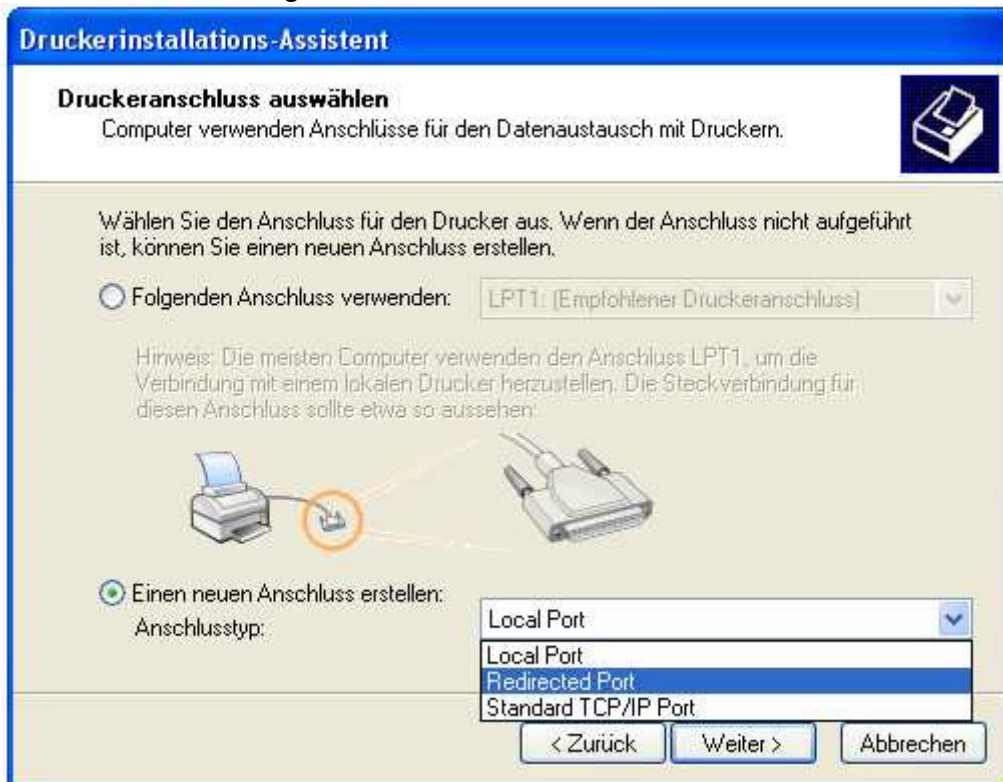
Druckerinstallations-Assistent

Druckeranschluss auswählen
Computer verwenden Anschlüsse für den Datenaustausch mit Druckern.

Wählen Sie den Anschluss für den Drucker aus. Wenn der Anschluss nicht aufgeführt ist, können Sie einen neuen Anschluss erstellen.

Folgenden Anschluss verwenden: LPT1: (Empfohlener Druckeranschluss)

Hinweis: Die meisten Computer verwenden den Anschluss LPT1, um die Verbindung mit einem lokalen Drucker herzustellen. Die Steckverbindung für diesen Anschluss sollte etwa so aussehen:

Einen neuen Anschluss erstellen:
Anschlusstyp: Local Port

Local Port
Redirected Port
Standard TCP/IP Port

< Zurück Weiter > Abbrechen